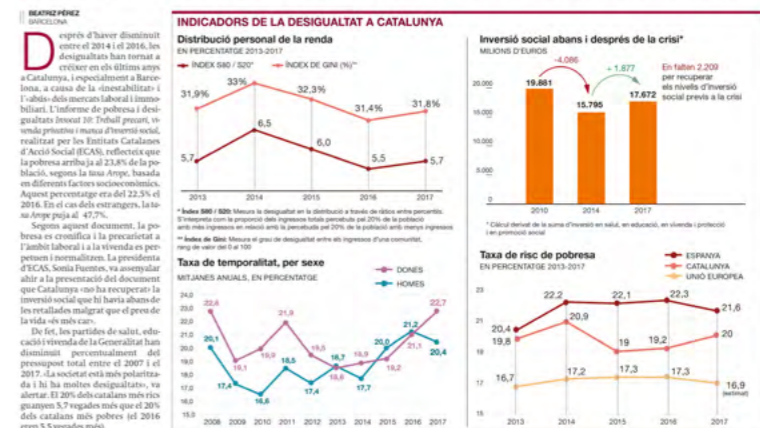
BEATRIZ PÉREZ
BARCELONA

Després d'haver disminuït entre el 2014 i el 2016, les desigualtats han tornat a créixer en els últims anys a Catalunya, i especialment a Barcelona, a causa de la «inestabilitat» i l'«abús» dels mercats laboral i immobiliari. L'informe de pobresa i desigualtats *Insostenible. Treball precari, vivenda privativa i manca d'inversió social*, realitzat per les Entitats Catalanes d'Acció Social (ECAS), reflecteix que la pobresa arriba ja al 23,8% de la població, segons la taxa *Arope*, basada en diferents factors socioeconòmics. Aquest percentatge era del 22,5% el 2016. En el cas dels estrangers, la taxa *Arope* puja al 47,7%.

Segons aquest document, la pobresa es cronifica i la precarietat a l'àmbit laboral i a la vivenda es perpetuen i normalitzen. La presidenta d'ECAS, Sònia Fuentes, va assenyalar ahir a la presentació del document que Catalunya «no ha recuperat» la inversió social que hi havia abans de les retallades malgrat que el preu de la vida «és més car».

De fet, les partides de salut, educació i vivenda de la Generalitat han disminuït percentualment del pressupost total entre el 2007 i el 2017. «La societat està més polaritzada i hi ha moltes desigualtats», va alertar. El 20% dels catalans més rics guanyen 5,7 vegades més que el 20% dels catalans més pobres (el 2016 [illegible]

INDICADORS DE LA DESIGUALTAT A CATALUNYA

Distribució personal de la renda
EN PERCENTATGE 2013-2017
ÍNDEX S80 / S20* ÍNDEX DE GINI (%)**

| | 2013 | 2014 | 2015 | 2016 | 2017 |
|---|---|---|---|---|---|
| Índex de Gini | 31,9% | 33% | 32,3% | 31,4% | 31,8% |
| Índex S80/S20 | 5,7 | 6,5 | 6,0 | 5,5 | 5,7 |

* Índex S80 / S20: Mesura la desigualtat en la distribució a través de ràtios entre percentils. S'interpreta com la proporció dels ingressos totals percebuts pel 20% de la població amb més ingressos en relació amb la percebuda pel 20% de la població amb menys ingressos
** Índex de Gini: Mesura el grau de desigualtat entre els ingressos d'una comunitat, rang de valor del 0 al 100

Inversió social abans i després de la crisi*
MILIONS D'EUROS

| 2010 | 2014 | 2017 |
|---|---|---|
| 19.881 | 15.795 | 17.672 |

-4.086
+1.877
En falten 2.209 per recuperar els nivells d'inversió social previs a la crisi
20.000
15.000
10.000
5.000
0

* Càlcul derivat de la suma d'inversió en salut, en educació, en vivenda i protecció i en protecció social

Taxa de temporalitat, per sexe
MITJANES ANUALS, EN PERCENTATGE
DONES
HOMES

| | 2008 | 2009 | 2010 | 2011 | 2012 | 2013 | 2014 | 2015 | 2016 | 2017 |
|---|---|---|---|---|---|---|---|---|---|---|
| Dones | 22,6 | 19,1 | 19,9 | 21,9 | 19,5 | 18,6 | 19,4 | 20 | 21,1 | 22,7 |
| Homes | 20,1 | 17,4 | 16,6 | 18,5 | 17,4 | 18,7 | 17,7 | 20,0 | 21,2 | 20,4 |

24,0 22,0 20,0 18,0 16,0

Taxa de risc de pobresa
EN PERCENTATGE 2013-2017
ESPANYA
CATALUNYA
UNIÓ EUROPEA

| | 2013 | 2014 | 2015 | 2016 | 2017 |
|---|---|---|---|---|---|
| Espanya | 20,4 | 22,2 | 22,1 | 22,3 | 21,6 |
| Catalunya | 19,8 | 20,9 | 19 | 19,2 | 20 |
| Unió Europea | 16,7 | 17,2 | 17,3 | 17,3 | 16,9 (estimat) |

23 21 19 17 15